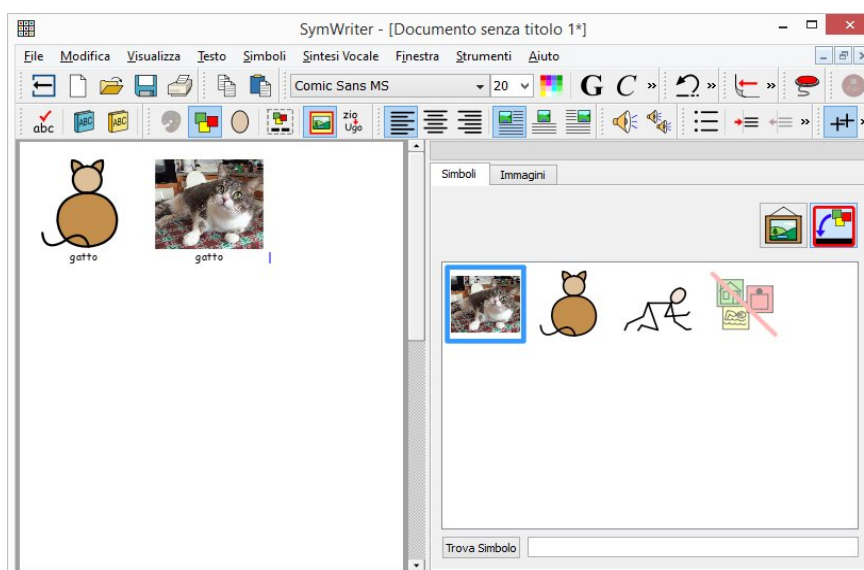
SymWriter - [Documento senza titolo 1*]

File Modifica Visualizza Testo Simboli Sintesi Vocale Finestra Strumenti Aiuto

Comic Sans MS 20 G C »

abc ABC ABC zio Ugo

gatto gatto

Simboli Immagini

Trova Simbolo